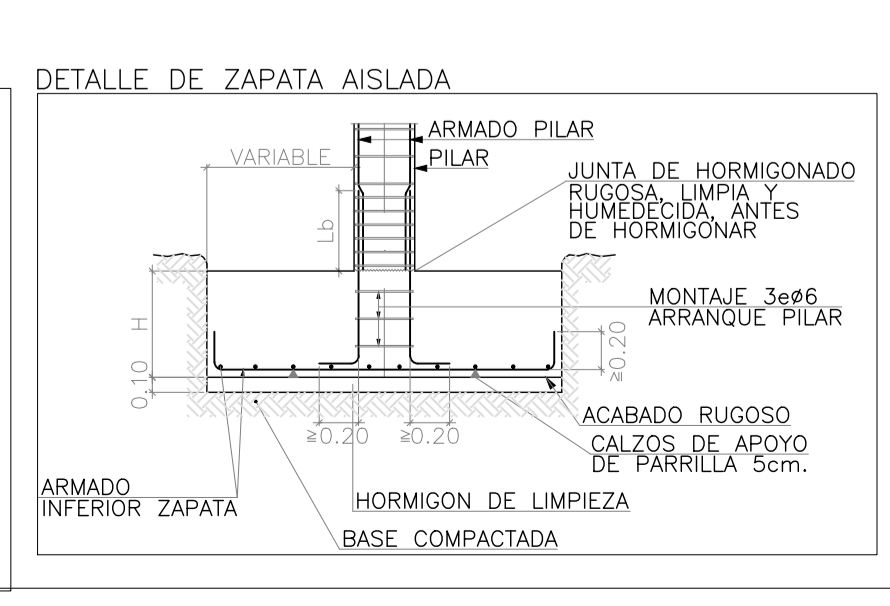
DETALLE DE ZAPATA AISLADA

ARMADO PILAR

PILAR

VARIABLE

JUNTA DE HORMIGONADO RUGOSA, LIMPIA Y HUMEDECIDA, ANTES DE HORMIGONAR

Lb

H

MONTAJE 3eø6 ARRANQUE PILAR

≥0.20

0.10

ACABADO RUGOSO

≥0.20 ≥0.20

CALZOS DE APOYO DE PARRILLA 5cm.

ARMADO INFERIOR ZAPATA

HORMIGON DE LIMPIEZA

BASE COMPACTADA